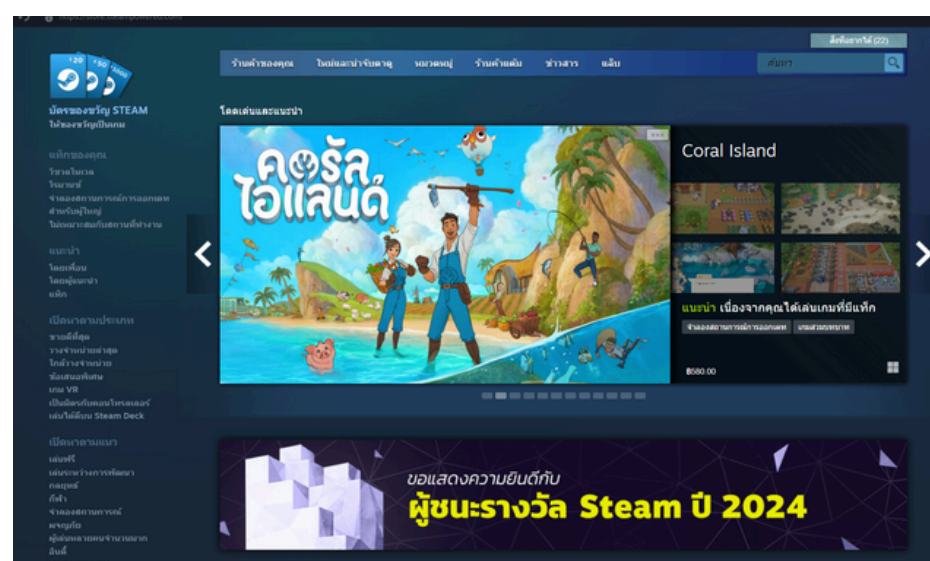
https://store.steampowered.com

สิ่งที่อยากได้ (22)

ร้านค้าของคุณ ใหม่และน่าจับตาดู หมวดหมู่ ร้านค้าแต้ม ข่าวสาร แล็บ

ค้นหา

บัตรของขวัญ STEAM
ให้ของขวัญเป็นเกม

แท็กของคุณ
วิวัฒนาการ
โหมดเดี่ยว
จำลองสถานการณ์การออกแบบ
สำหรับผู้ใหญ่
ไม่เหมาะสมกับสถานที่ทำงาน

แนะนำ
โดยเพื่อน
โดยผู้แนะนำ
แท็ก

เปิดหาตามประเภท
ขายดีที่สุด
วางจำหน่ายล่าสุด
ใกล้วางจำหน่าย
ข้อเสนอพิเศษ
เกม VR
เป็นมิตรกับคอนโทรลเลอร์
เล่นได้ดีบน Steam Deck

เปิดหาตามแนว
เล่นฟรี
เล่นระหว่างการพัฒนา
ผจญภัย
กีฬา
จำลองสถานการณ์
ผจญภัย
ผู้เล่นหลายคนจำนวนมาก
อินดี้

โดดเด่นและแนะนำ

คอรัล ไอแลนด์

Coral Island

แนะนำ เนื่องจากคุณได้เล่นเกมที่มีแท็ก

จำลองสถานการณ์การออกแบบ เกมส่วนบุคคล

฿580.00

ขอแสดงความยินดีกับ
ผู้ชนะรางวัล Steam ปี 2024